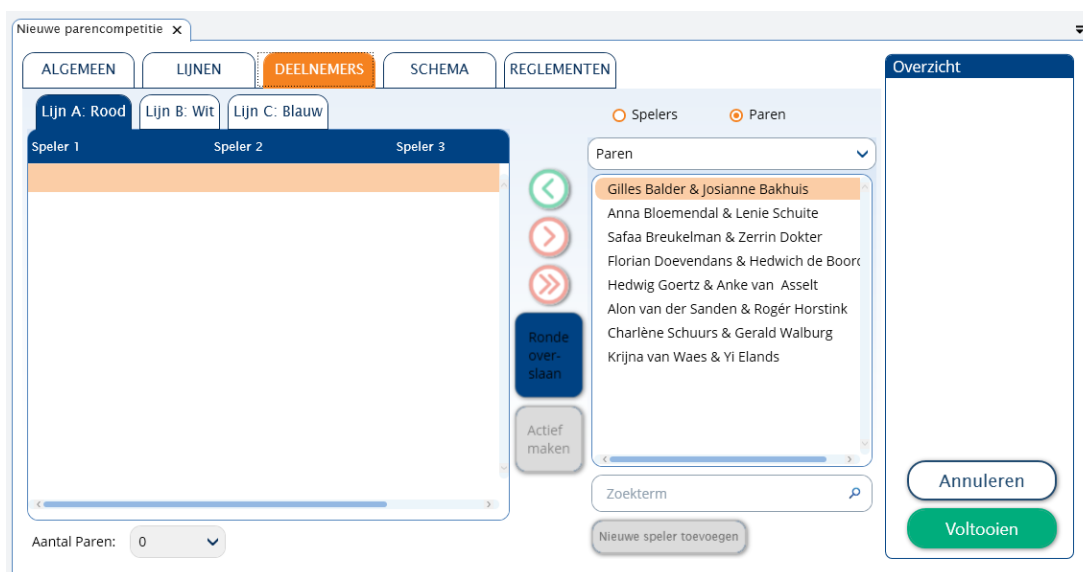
Nieuwe parencompetitie ×

ALGEMEEN
LIJNEN
DEELNEMERS
SCHEMA
REGLEMENTEN

Overzicht

Lijn A: Rood
Lijn B: Wit
Lijn C: Blauw

Speler 1
Speler 2
Speler 3

Spelers
Paren

Paren

Gilles Balder & Josianne Bakhuis
Anna Bloemendal & Lenie Schuite
Safaa Breukelman & Zerrin Dokter
Florian Doevendans & Hedwich de Boord
Hedwig Goertz & Anke van Asselt
Alon van der Sanden & Rogér Horstink
Charlène Schuurs & Gerald Walburg
Krijna van Waes & Yi Elands

Ronde over-slaan

Actief maken

Zoekterm

Nieuwe speler toevoegen

Aantal Paren: 0

Annuleren
Voltooien